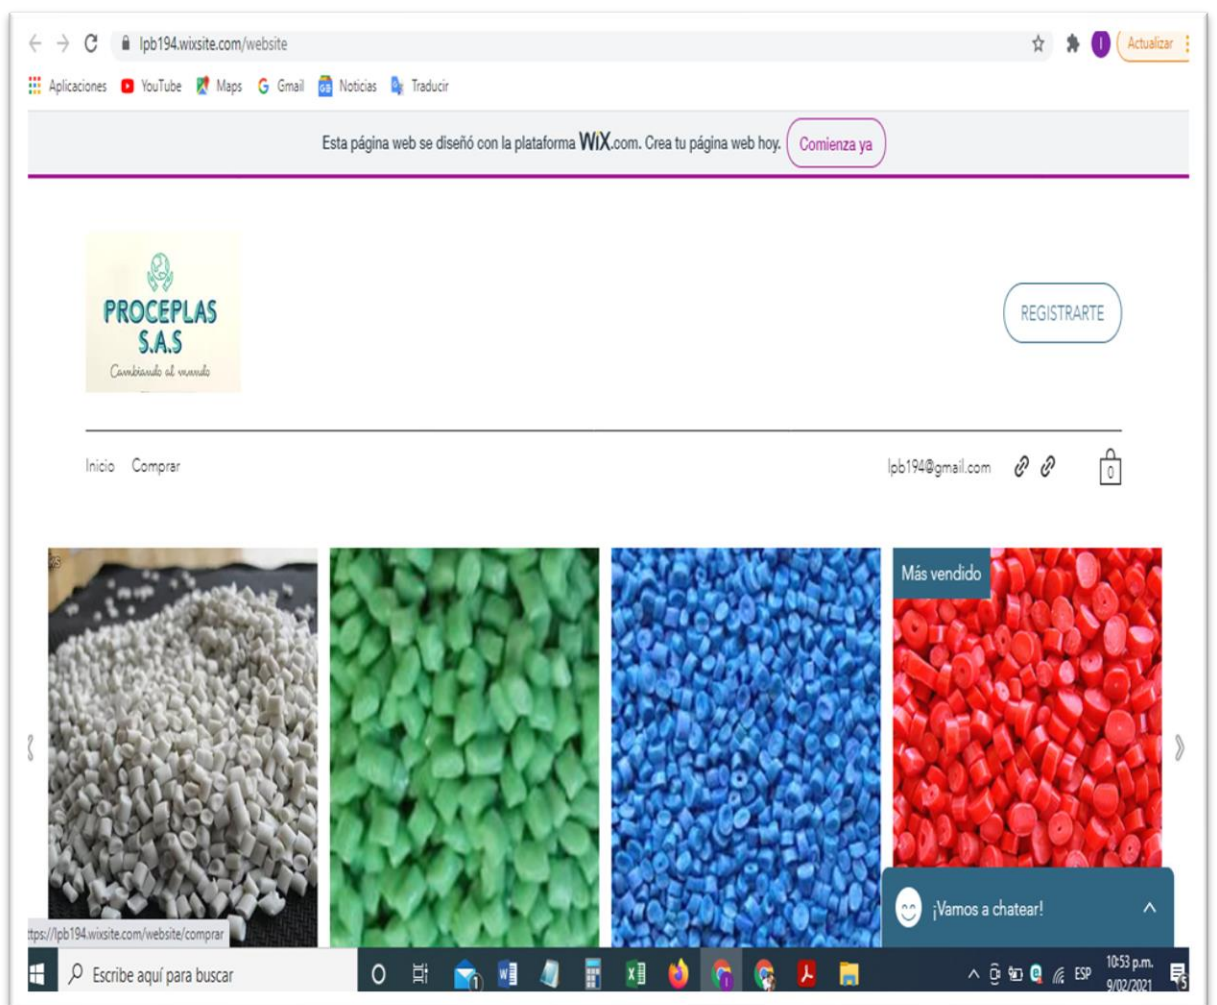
lpb194.wixsite.com/website

Actualizar

Aplicaciones YouTube Maps Gmail Noticias Traducir

Esta página web se diseñó con la plataforma WiX.com. Crea tu página web hoy. Comienza ya

PROCEPLAS S.A.S
Cambiando el mundo

REGISTRARTE

Inicio Comprar

lpb194@gmail.com

0

Más vendido

¡Vamos a chatear!

ttps://lpb194.wixsite.com/website/comprar

Escribe aquí para buscar

ESP 10:53 p.m. 9/02/2021